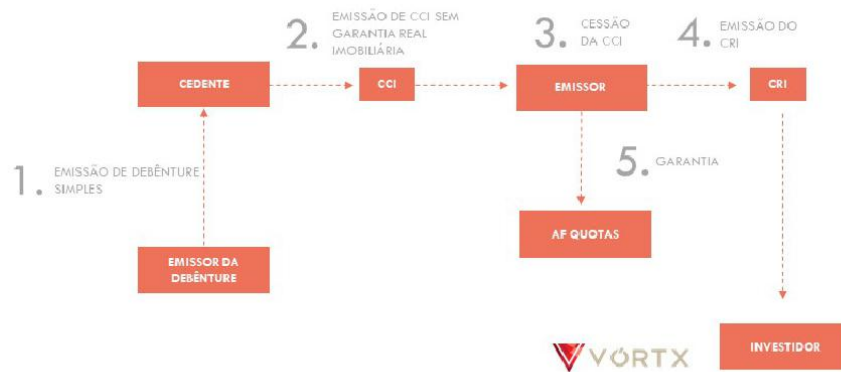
2. EMISSÃO DE CCI SEM GARANTIA REAL IMOBILIÁRIA

3. CESSÃO DA CCI

4. EMISSÃO DO CRI

CEDENTE

CCI

EMISSOR

CRI

1. EMISSÃO DE DEBÊNTURE SIMPLES

5. GARANTIA

AF QUOTAS

EMISSOR DA DEBÊNTURE

VORTX

INVESTIDOR